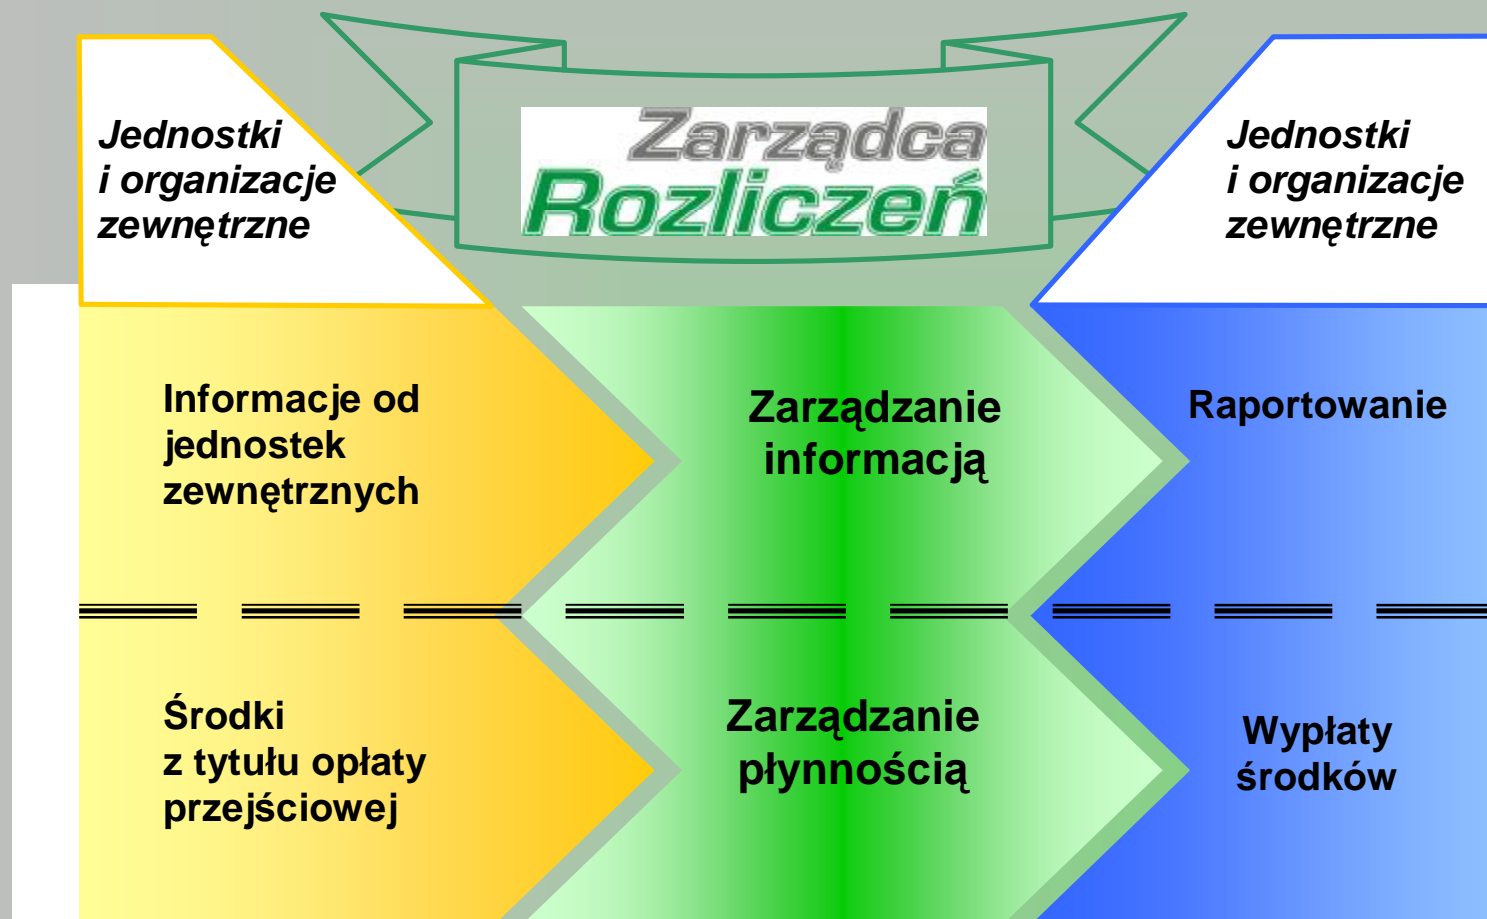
Jednostki i organizacje zewnętrzne

Zarządca Rozliczeń

Jednostki i organizacje zewnętrzne

Informacje od jednostek zewnętrznych

Zarządzanie informacją

Raportowanie

Środki z tytułu opłaty przejściowej

Zarządzanie płynnością

Wypłaty środków